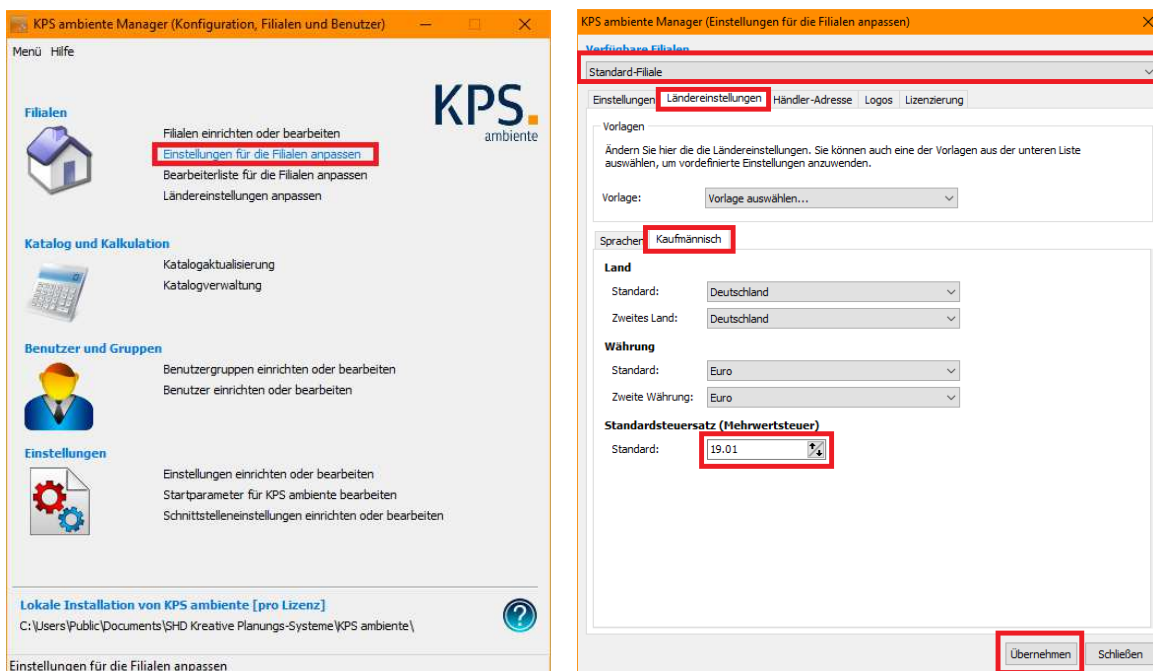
KPS ambiente Manager (Konfiguration, Filialen und Benutzer)

Menü Hilfe

KPS. ambiente

Filialen

Filialen einrichten oder bearbeiten
Einstellungen für die Filialen anpassen
Bearbeiterliste für die Filialen anpassen
Ländereinstellungen anpassen

Katalog und Kalkulation

Katalogaktualisierung
Katalogverwaltung

Benutzer und Gruppen

Benutzergruppen einrichten oder bearbeiten
Benutzer einrichten oder bearbeiten

Einstellungen

Einstellungen einrichten oder bearbeiten
Startparameter für KPS ambiente bearbeiten
Schnittstelleneinstellungen einrichten oder bearbeiten

Lokale Installation von KPS ambiente [pro Lizenz]
C:\Users\Public\Documents\SHD Kreative Planungs-Systeme\KPS ambiente\

Einstellungen für die Filialen anpassen

KPS ambiente Manager (Einstellungen für die Filialen anpassen)

Verfügbare Filialen
Standard-Filiale

Einstellungen | Ländereinstellungen | Händler-Adresse | Logos | Lizenzierung

Vorlagen
Ändern Sie hier die die Ländereinstellungen. Sie können auch eine der Vorlagen aus der unteren Liste auswählen, um vordefinierte Einstellungen anzuwenden.

Vorlage: Vorlage auswählen...

Sprachen | Kaufmännisch

Land
Standard: Deutschland
Zweites Land: Deutschland

Währung
Standard: Euro
Zweite Währung: Euro

Standardsteuersatz (Mehrwertsteuer)
Standard: 19.01

Übernehmen | Schließen